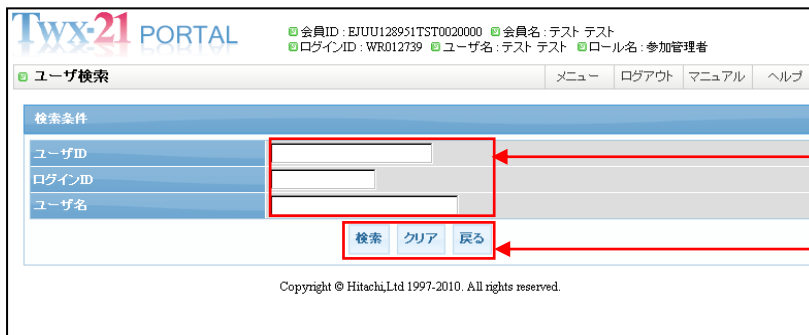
Twx-21 PORTAL

会員ID : EJUU128951TST0020000 会員名 : テスト テスト
ログインID : WR012739 ユーザ名 : テスト テスト ロール名 : 参加管理者

ユーザ検索

メニュー ログアウト マニュアル ヘルプ

検索条件

| ユーザID | |
|---|---|
| ログインID | |
| ユーザ名 | |

検索 クリア 戻る

Copyright © Hitachi,Ltd 1997-2010. All rights reserved.